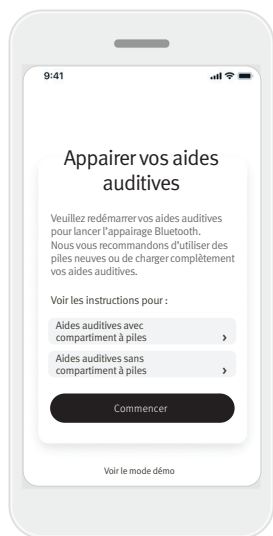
9:41

Appairer vos aides auditives

Veuillez redémarrer vos aides auditives pour lancer l'appairage Bluetooth. Nous vous recommandons d'utiliser des piles neuves ou de charger complètement vos aides auditives.

Voir les instructions pour :

Aides auditives avec compartiment à piles ›

Aides auditives sans compartiment à piles ›

Commencer

Voir le mode démo